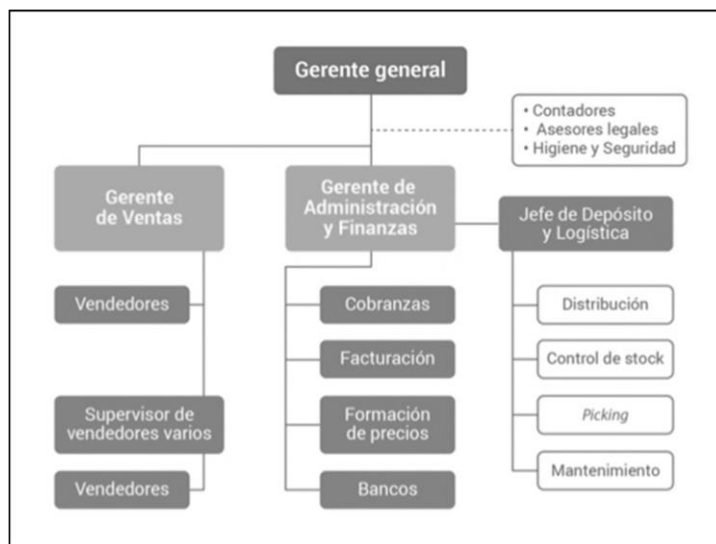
Gerente general

• Contadores
• Asesores legales
• Higiene y Seguridad

Gerente de Ventas

Vendedores

Supervisor de vendedores varios

Vendedores

Gerente de Administración y Finanzas

Cobranzas

Facturación

Formación de precios

Bancos

Jefe de Depósito y Logística

Distribución

Control de stock

Picking

Mantenimiento